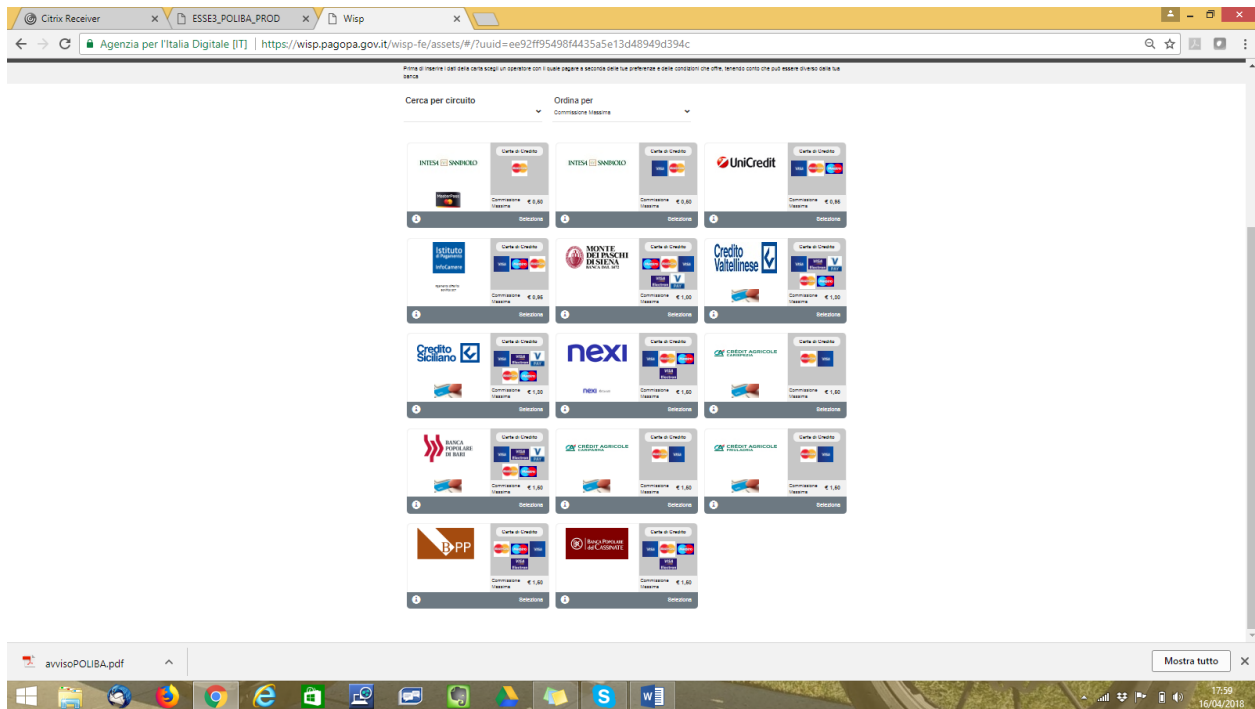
Citrix Receiver ×
ESSE3_POLIBA_PROD ×
Wisp ×

Agenzia per l'Italia Digitale [IT] | https://wisp.pagopa.gov.it/wisp-fe/assets/#/?uuid=ee92ff95498f4435a5e13d48949d394c

Prima di inserire i dati della carta scegli un operatore con il quale pagare a seconda delle tue preferenze e delle condizioni che offre, tenendo conto che può essere diverso dalla tua banca.

Cerca per circuito

Ordina per
Commissione Massima

INTESA SANPAOLO
Carta di Credito
Commissione Massima € 0,60
Seleziona

INTESA SANPAOLO
Carta di Credito
Commissione Massima € 0,60
Seleziona

UniCredit
Carta di Credito
Commissione Massima € 0,86
Seleziona

Istituto di Pagamento InfoCamere
Carta di Credito
Commissione Massima € 0,95
Seleziona

MONTE DEI PASCHI DI SIENA BANCA DAL 1472
Carta di Credito
Commissione Massima € 1,00
Seleziona

Credito Valtellinese
Carta di Credito
Commissione Massima € 1,00
Seleziona

Credito Siciliano
Carta di Credito
Commissione Massima € 1,00
Seleziona

nexi
Carta di Credito
Commissione Massima € 1,50
Seleziona

CRÉDIT AGRICOLE CARISPEZIA
Carta di Credito
Commissione Massima € 1,50
Seleziona

BANCA POPOLARE DI BARI
Carta di Credito
Commissione Massima € 1,50
Seleziona

CRÉDIT AGRICOLE CARIPARMA
Carta di Credito
Commissione Massima € 1,50
Seleziona

CRÉDIT AGRICOLE FRIULADRIA
Carta di Credito
Commissione Massima € 1,50
Seleziona

BPP
Carta di Credito
Commissione Massima € 1,50
Seleziona

BANCA POPOLARE del CASSINATE
Carta di Credito
Commissione Massima € 1,50
Seleziona

avvisoPOLIBA.pdf
Mostra tutto
17:59
16/04/2018